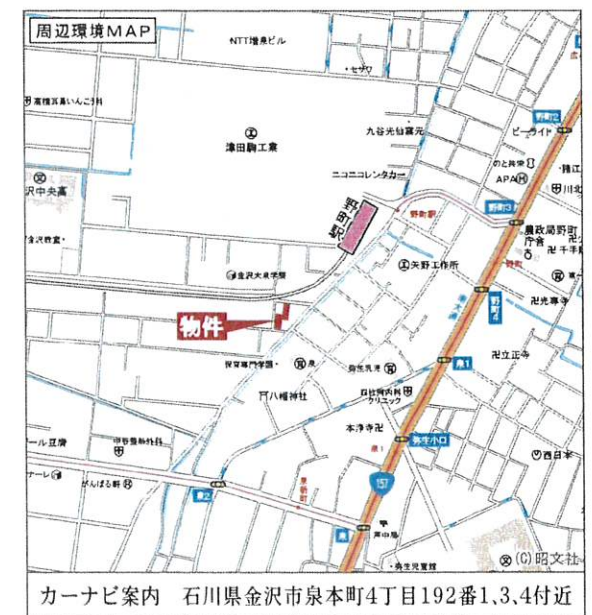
周辺環境MAP

NTT増泉ビル

セブン

高橋耳鼻いんこう科

津田駒工業

九谷光仙窯元

ニコニコレンタカー

沢中央高

野町駅

野町駅

APA

金沢教会

金沢大東学館

矢野工作所

物件

野町4

泉1

八幡神社

本浄寺

野町2

ピーライド

のと共栄

農政局野町庁舎

卍 立正寺

卍 本浄寺

弥生小口

西日本

157

(C) 昭文社

カーナビ案内　石川県金沢市泉本町4丁目192番1,3,4付近